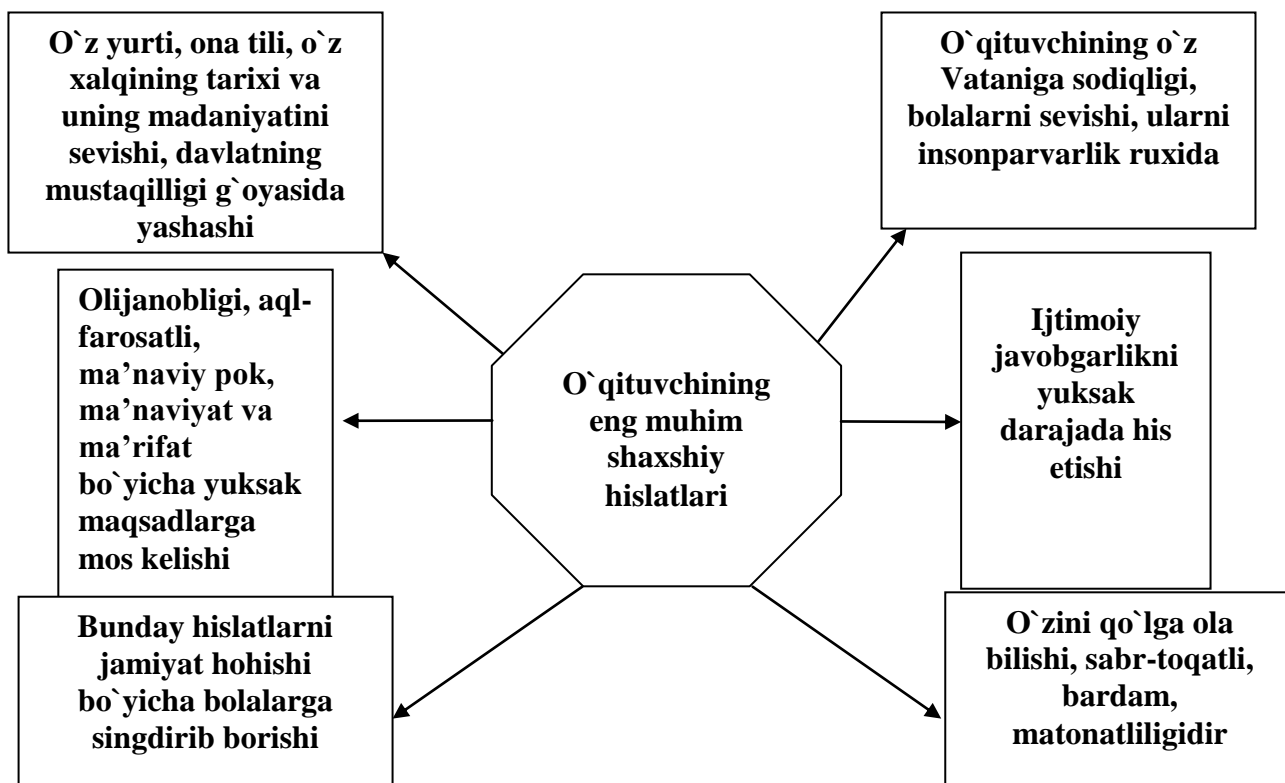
O`qituvchining eng muhim shaxshiy hislatlari

O`z yurti, ona tili, o`z xalqining tarixi va uning madaniyatini sevishi, davlatning mustaqilligi g`oyasida yashashi

O`qituvchining o`z Vataniga sodiqligi, bolalarni sevishi, ularni insonparvarlik ruxida

Olijanobligi, aql-farosatli, ma’naviy pok, ma’naviyat va ma’rifat bo`yicha yuksak maqsadlarga mos kelishi

Ijtimoiy javobgarlikni yuksak darajada his etishi

Bunday hislatlarni jamiyat hohishi bo`yicha bolalarga singdirib borishi

O`zini qo`lga ola bilishi, sabr-toqatli, bardam, matonatliligidir